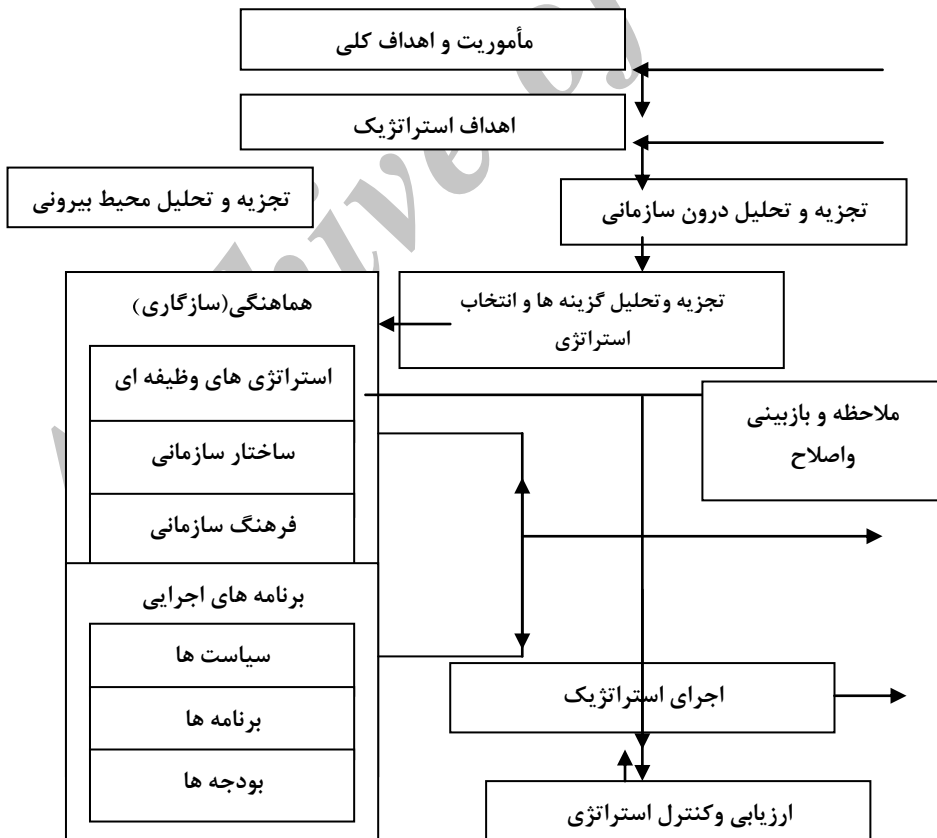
مأموریت و اهداف کلی

اهداف استراتژیک

تجزیه و تحلیل محیط بیرونی

تجزیه و تحلیل درون سازمانی

هماهنگی(سازگاری)

تجزیه وتحلیل گزینه ها و انتخاب استراتژی

استراتژی های وظیفه ای

ساختار سازمانی

فرهنگ سازمانی

ملاحظه و بازبینی واصلاح

برنامه های اجرایی

سیاست ها

برنامه ها

بودجه ها

اجرای استراتژیک

ارزیابی وکنترل استراتژی